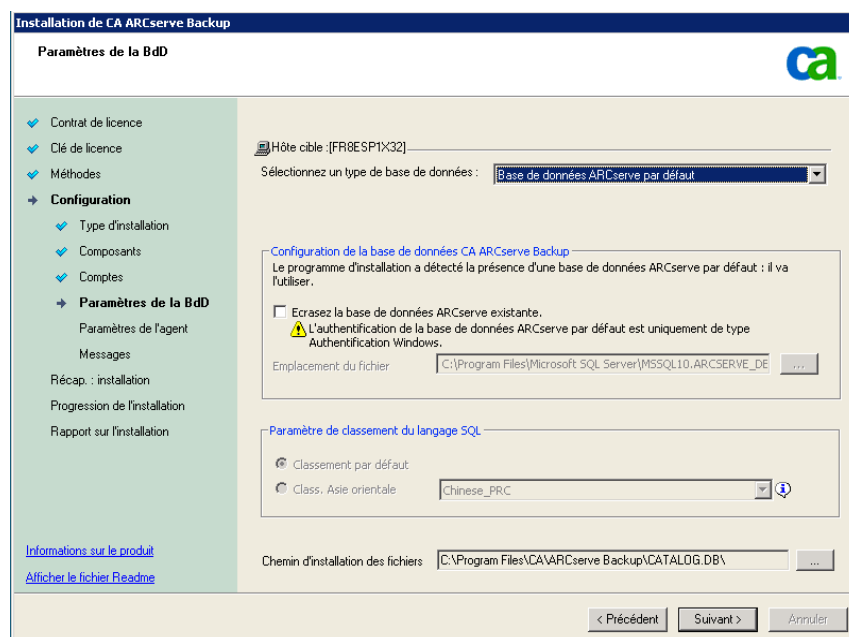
Installation de CA ARCserve Backup

Paramètres de la BdD

ca

Contrat de licence
Clé de licence
Méthodes
Configuration
Type d'installation
Composants
Comptes
Paramètres de la BdD
Paramètres de l'agent
Messages
Récap. : installation
Progression de l'installation
Rapport sur l'installation

Informations sur le produit
Afficher le fichier Readme

Hôte cible :[FR8ESP1X32]

Sélectionnez un type de base de données : Base de données ARCserve par défaut

Configuration de la base de données CA ARCserve Backup

Le programme d'installation a détecté la présence d'une base de données ARCserve par défaut : il va l'utiliser.

Ecrasez la base de données ARCserve existante.

L'authentification de la base de données ARCserve par défaut est uniquement de type Authentification Windows.

Emplacement du fichier C:\Program Files\Microsoft SQL Server\MSSQL10.ARCSERVE_DE ...

Paramètre de classement du langage SQL

Classement par défaut

Class. Asie orientale Chinese_PRC

Chemin d'installation des fichiers C:\Program Files\CA\ARCserve Backup\CATALOG.DB\ ...

< Précédent Suivant > Annuler